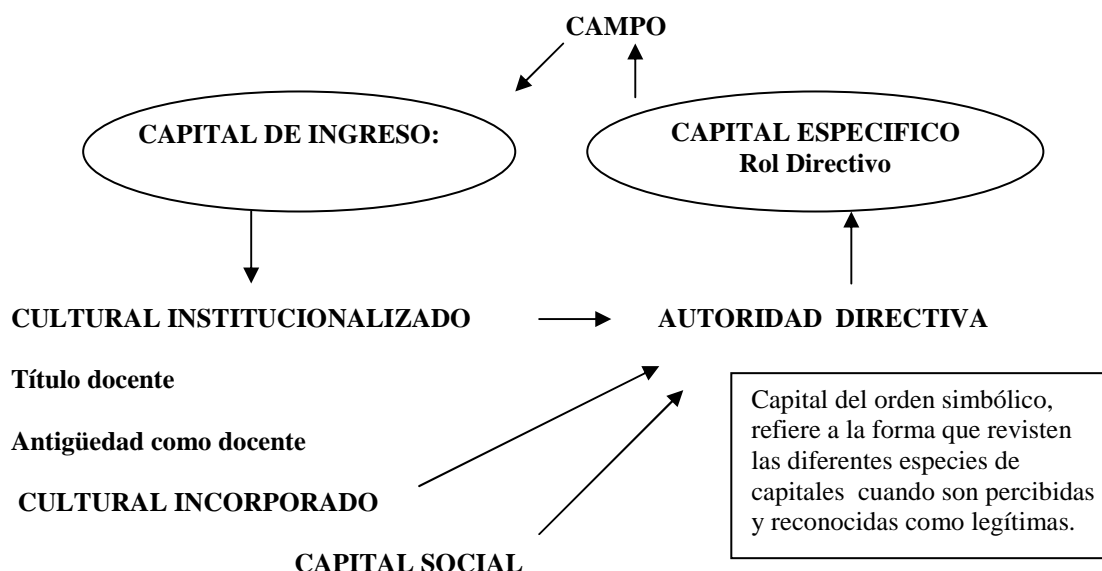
CAMPO

CAPITAL DE INGRESO:

CAPITAL ESPECIFICO
Rol Directivo

CULTURAL INSTITUCIONALIZADO

AUTORIDAD DIRECTIVA

Título docente

Antigüedad como docente

CULTURAL INCORPORADO

CAPITAL SOCIAL

Capital del orden simbólico, refiere a la forma que revisten las diferentes especies de capitales cuando son percibidas y reconocidas como legítimas.